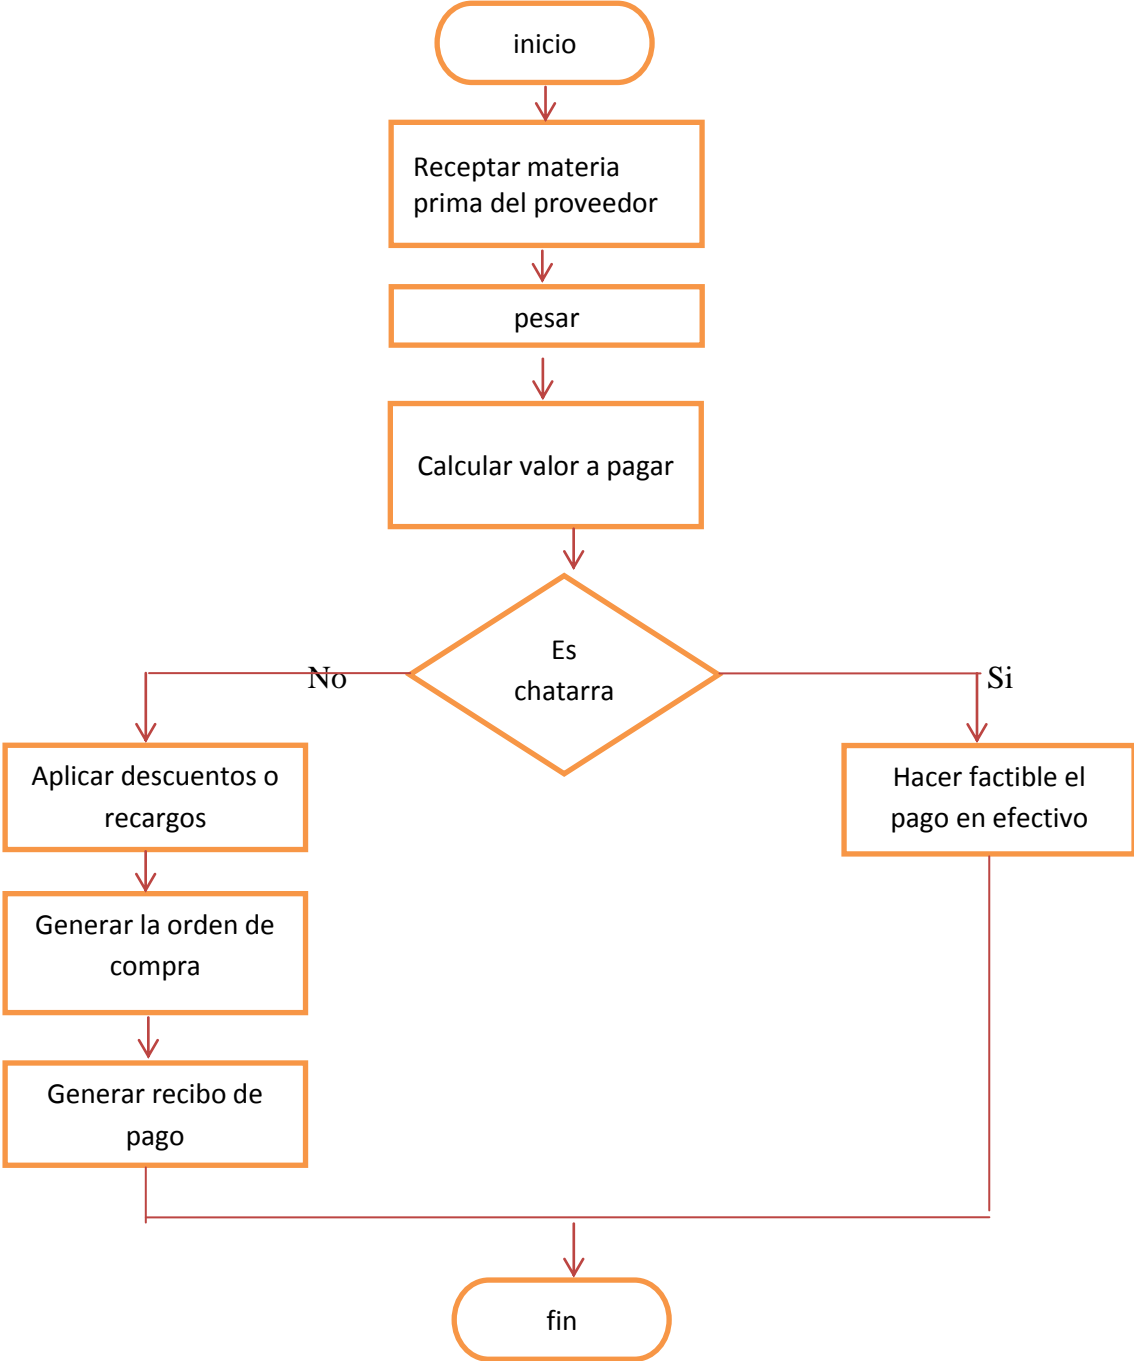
inicio

Receptar materia prima del proveedor

pesar

Calcular valor a pagar

Es chatarra

No

Si

Aplicar descuentos o recargos

Hacer factible el pago en efectivo

Generar la orden de compra

Generar recibo de pago

fin